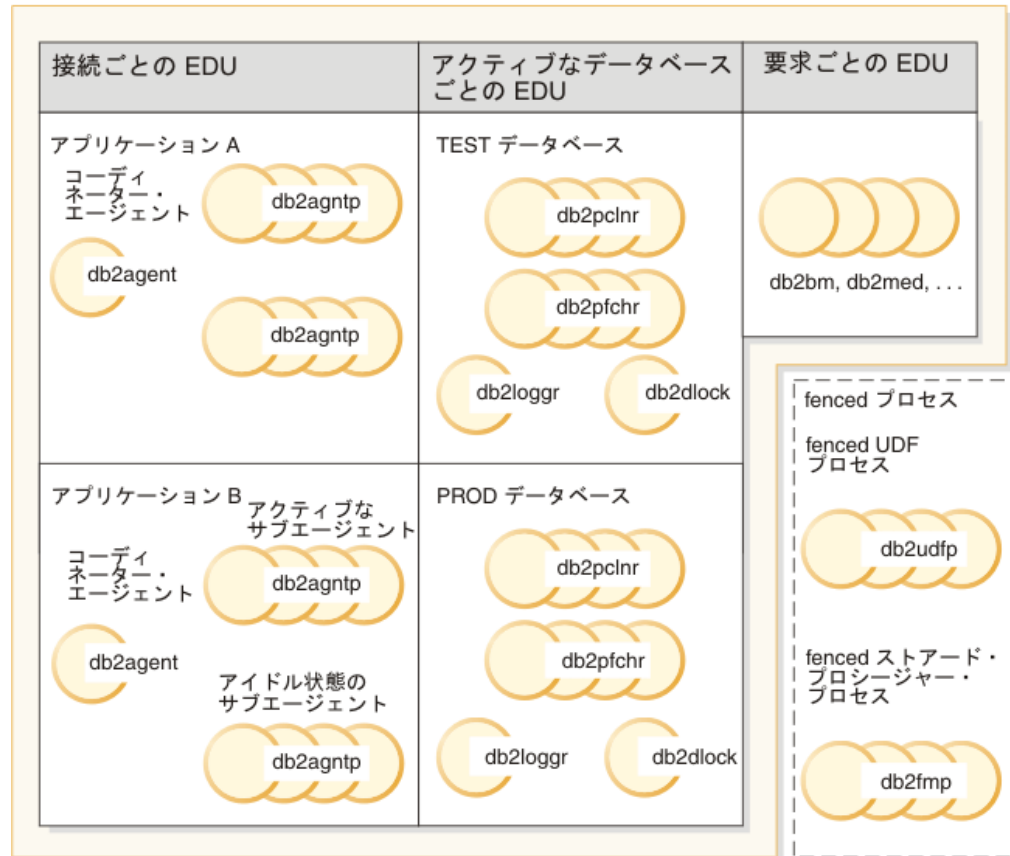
接続ごとの EDU

アクティブなデータベースごとの EDU

要求ごとの EDU

アプリケーション A

コーディネーター・エージェント

db2agntp

db2agent

db2agntp

TEST データベース

db2pclnr

db2pfchr

db2loggr

db2dlock

db2bm, db2med, . . .

fenced プロセス

fenced UDF プロセス

db2udfp

アプリケーション B

アクティブなサブエージェント

コーディネーター・エージェント

db2agntp

db2agent

アイドル状態のサブエージェント

db2agntp

PROD データベース

db2pclnr

db2pfchr

db2loggr

db2dlock

fenced ストアード・プロシージャー・プロセス

db2fmp